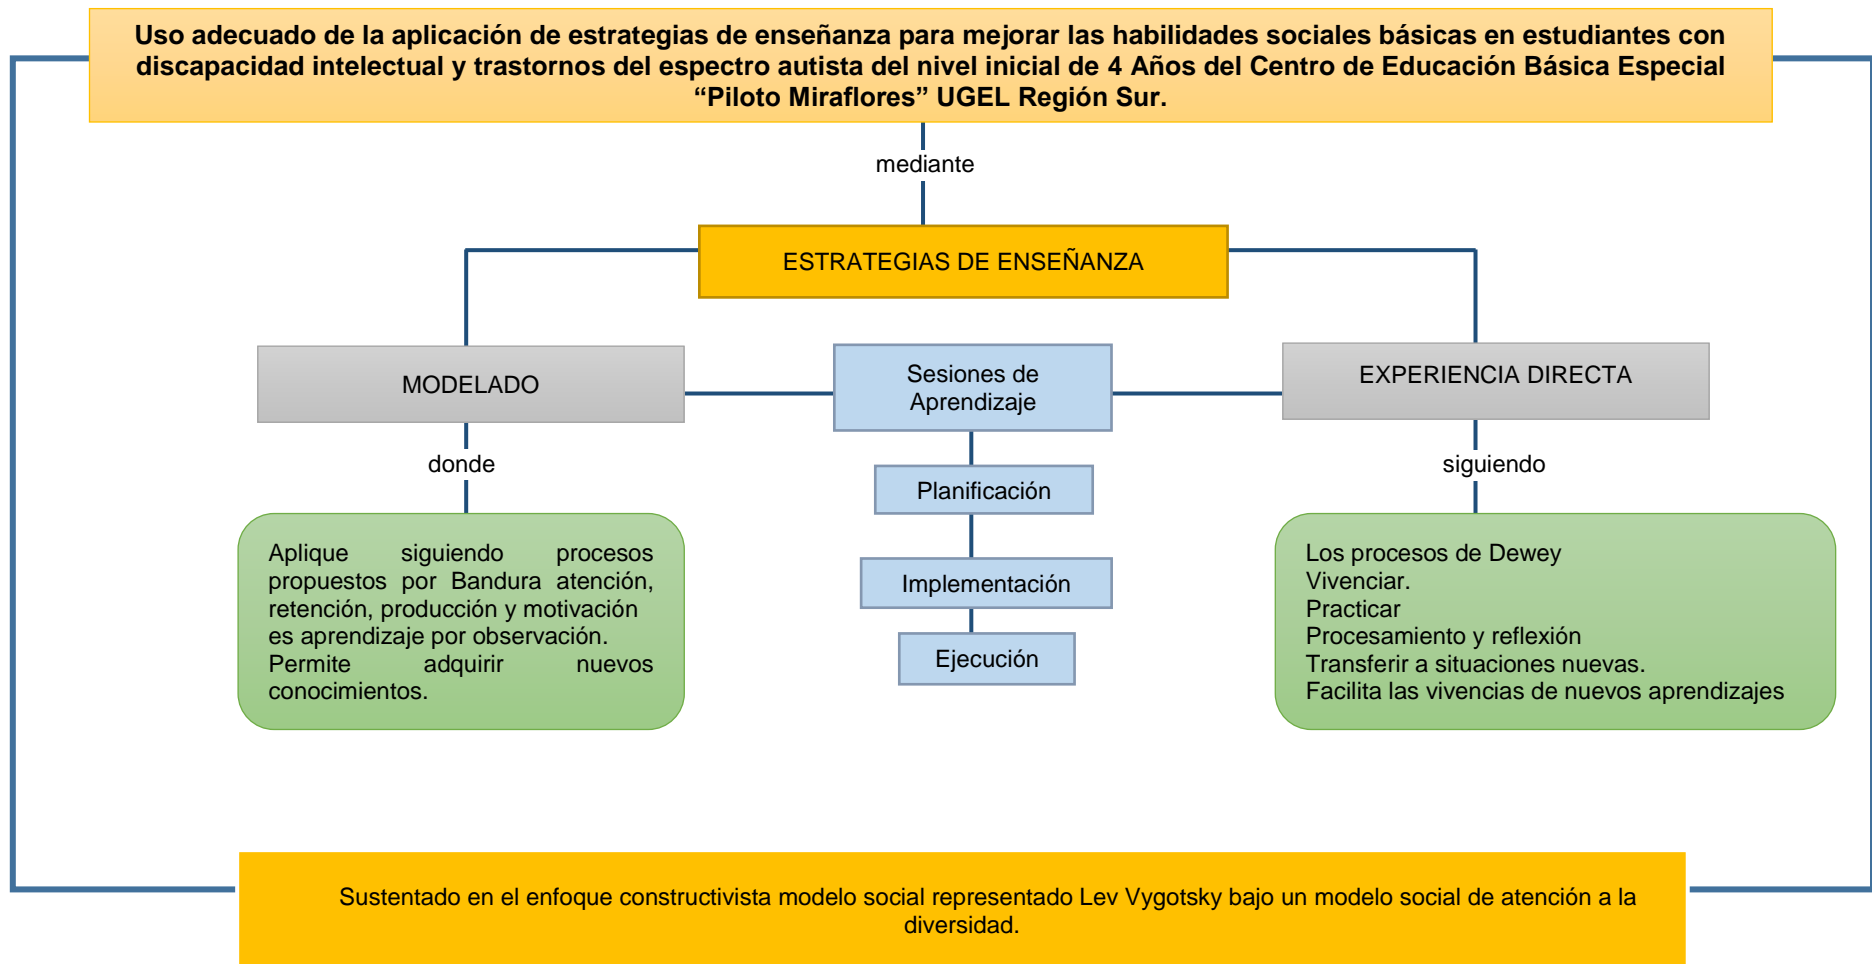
Uso adecuado de la aplicación de estrategias de enseñanza para mejorar las habilidades sociales básicas en estudiantes con discapacidad intelectual y trastornos del espectro autista del nivel inicial de 4 Años del Centro de Educación Básica Especial “Piloto Miraflores” UGEL Región Sur.

mediante

ESTRATEGIAS DE ENSEÑANZA

MODELADO

Sesiones de Aprendizaje

EXPERIENCIA DIRECTA

donde

Planificación

siguiendo

Aplique siguiendo procesos propuestos por Bandura atención, retención, producción y motivación es aprendizaje por observación.
Permite adquirir nuevos conocimientos.

Implementación

Ejecución

Los procesos de Dewey
Vivenciar.
Practicar
Procesamiento y reflexión
Transferir a situaciones nuevas.
Facilita las vivencias de nuevos aprendizajes

Sustentado en el enfoque constructivista modelo social representado Lev Vygotsky bajo un modelo social de atención a la diversidad.